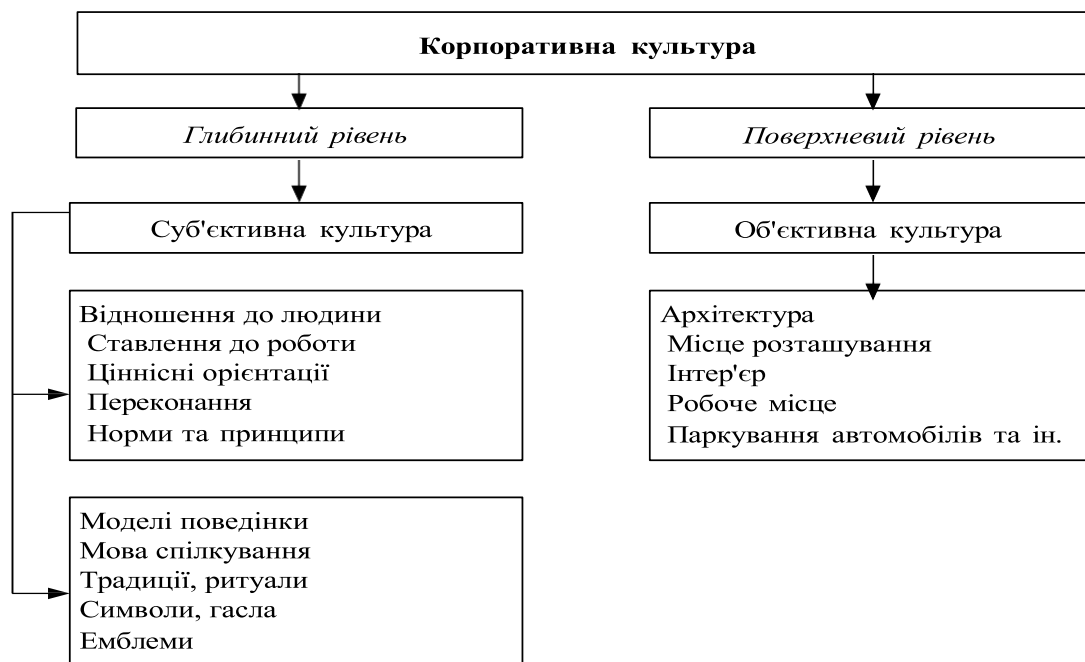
Корпоративна культура

Глибинний рівень

Суб'єктивна культура

Відношення до людини
Ставлення до роботи
Ціннісні орієнтації
Переконання
Норми та принципи

Моделі поведінки
Мова спілкування
Традиції, ритуали
Символи, гасла
Емблеми

Поверхневий рівень

Об'єктивна культура

Архітектура
Місце розташування
Інтер'єр
Робоче місце
Паркування автомобілів та ін.